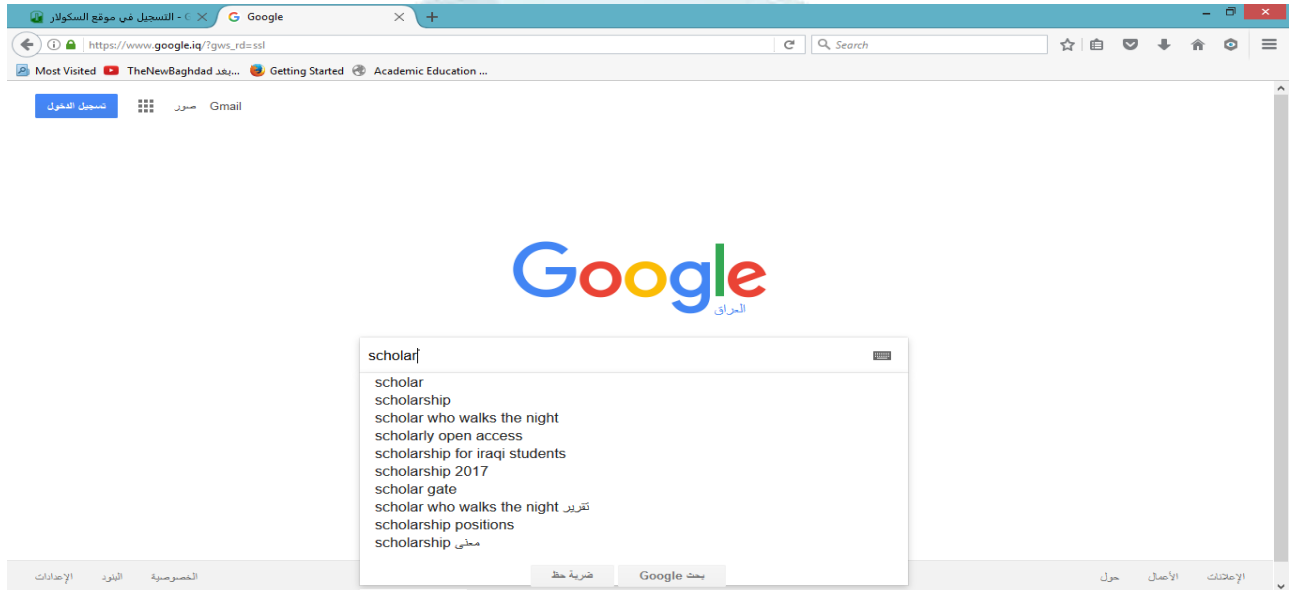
التسجيل في موقع السكولار - G
Google
https://www.google.iq/?gws_rd=ssl
Search
Most Visited TheNewBaghdad يعد... Getting Started Academic Education ...
تسجيل الدخول
صور
Gmail
Google
العراق
scholar
scholar
scholarship
scholar who walks the night
scholarly open access
scholarship for iraqi students
scholarship 2017
scholar gate
scholar who walks the night تقرير
scholarship positions
scholarship معنى
بحث Google
ضربة حظ
الإعدادات البنود الخصوصية
الإعلانات الأعمال حول